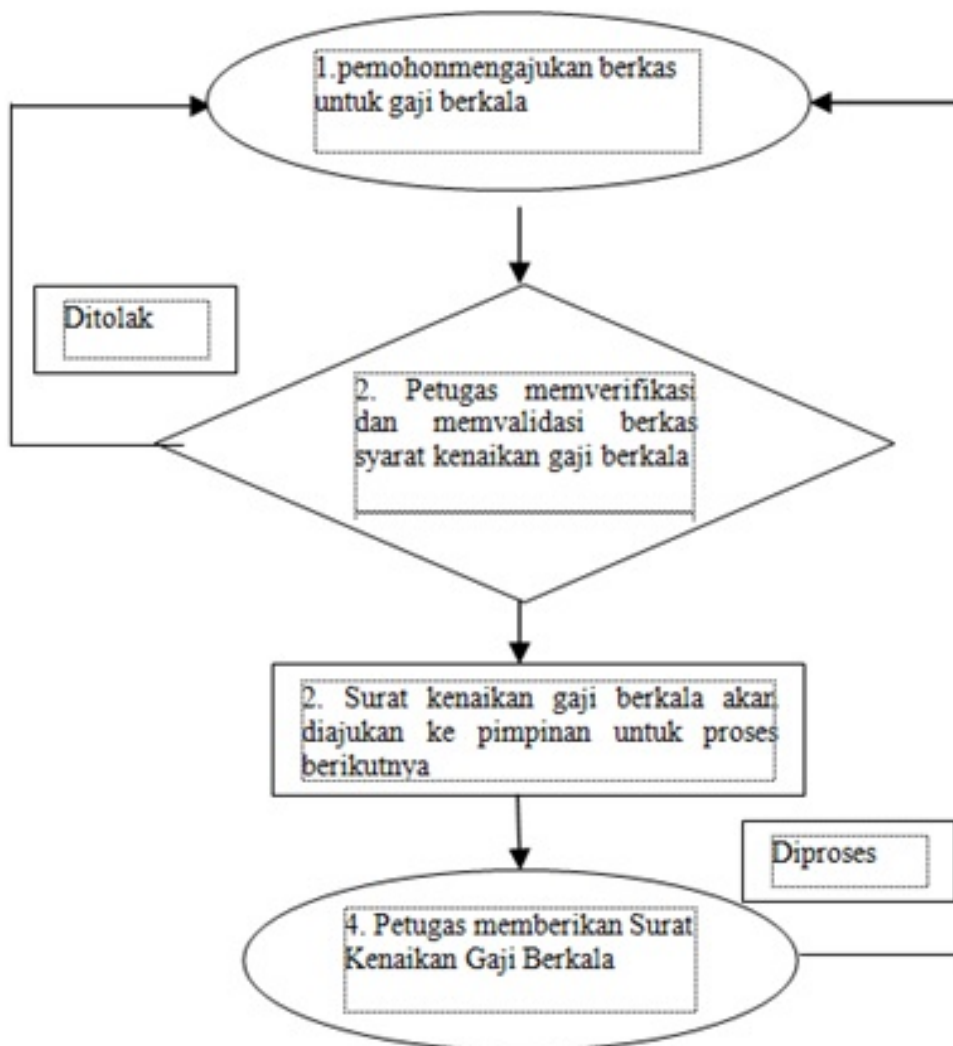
1.pemohonmengajukan berkas untuk gaji berkala

Ditolak

2. Petugas memverifikasi dan memvalidasi berkas syarat kenaikan gaji berkala

2. Surat kenaikan gaji berkala akan diajukan ke pimpinan untuk proses berikutnya

Diproses

4. Petugas memberikan Surat Kenaikan Gaji Berkala